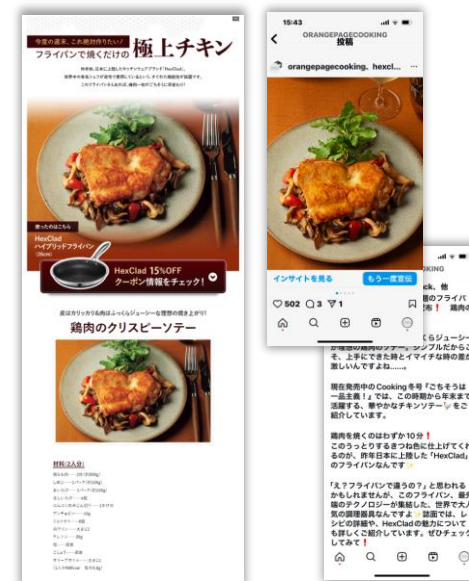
今度の週末、これ絶対作りたい！
フライパンで焼くだけの極上チキン

使ったのはこちら
HexClad
ハイブリッドフライパン

HexClad 15%OFF
クーポン情報をチェック！

皮はカリッカリ&肉はふっくらジューシーな理想の焼き上がり！
鶏肉のクリスピーソテー

材料（2人分）

15:43
ORANGEPAGECOOKING
投稿
orangepagecooking、hexcl...

インサイトを見る
もう一度宣伝

502 3 1

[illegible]ck、他
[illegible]のフライパ
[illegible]
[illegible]らジューシー
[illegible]ソテー。シンプルだからこ
そ、上手にできた時とイマイチな時の差が
激しいですよね......。

現在発売中のCooking冬号『ごちそうは
一品主義！』では、この時期から年末まで
活躍する、華やかなチキンソテーをご
紹介しています。

鶏肉を焼くのはわずか10分！
このうっとりするきつね色に仕上げてくれ
るのが、昨年日本に上陸した「HexClad」
のフライパンなんです

「え？フライパンで違うの？」と思われる
かもしれませんが、このフライパン、最先
端のテクノロジーが集結した、世界で大人
気の調理器具なんですよ。誌面では、レ
シピの詳細や、HexCladの魅力について
も詳しくご紹介しています。ぜひチェック
してみて！